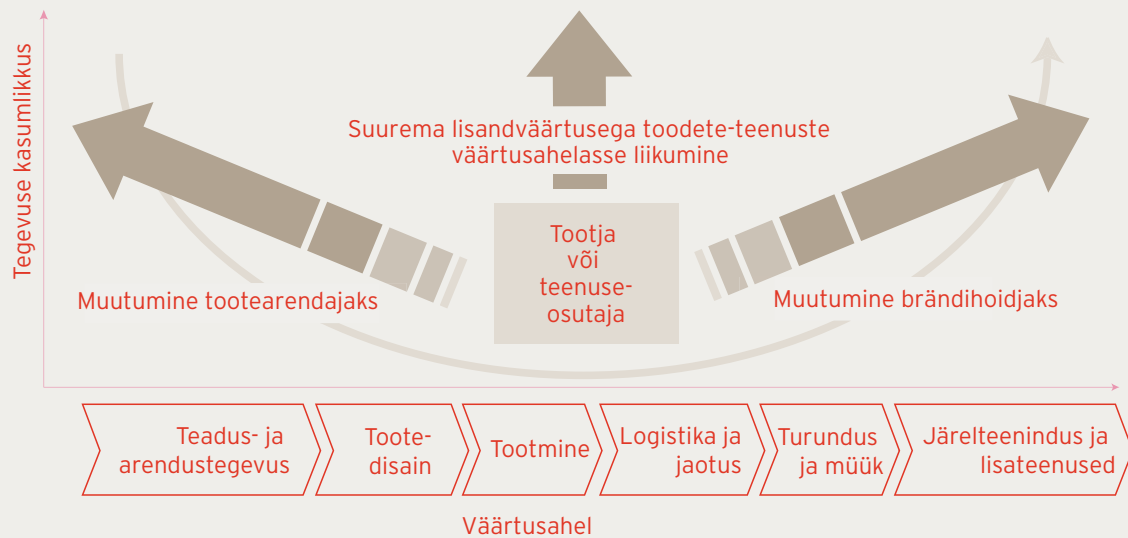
Tegevuse kasumlikkus

Suurema lisandväärtusega toodete-teenuste väärtusahelasse liikumine

Tootja või teenuseosutaja

Muutumine tootearendajaks

Muutumine brändihoidjaks

Teadus- ja arendustegevus

Tootedisain

Tootmine

Logistika ja jaotus

Turundus ja müük

Järelteenindus ja lisateenused

Väärtusahel